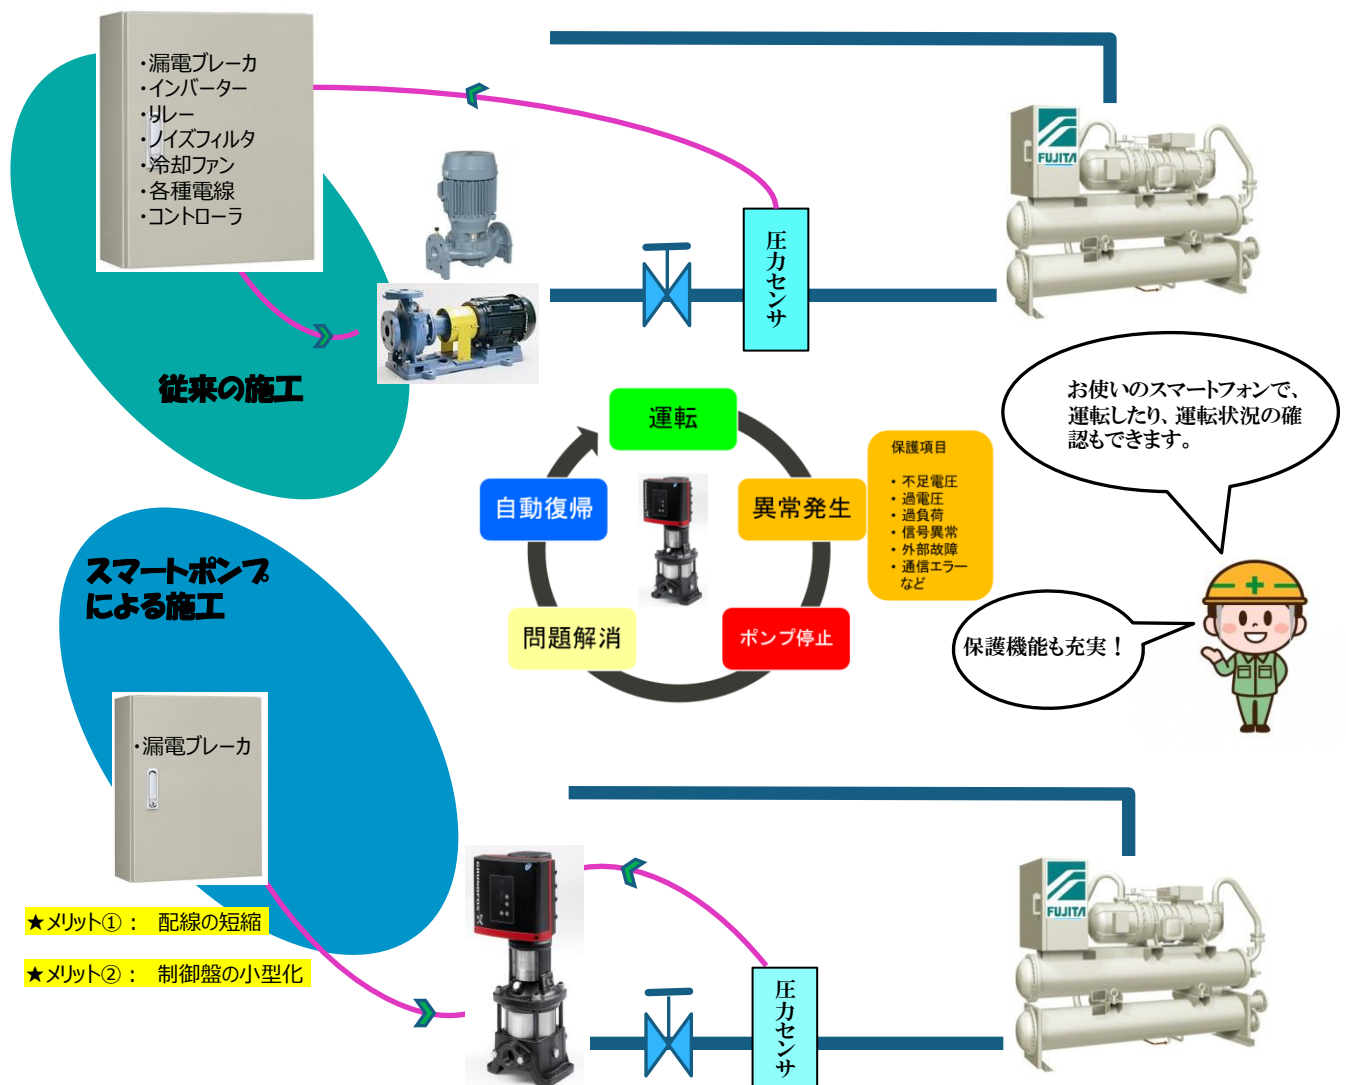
・漏電ブレーカ
・インバーター
・リレー
・ノイズフィルタ
・冷却ファン
・各種電線
・コントローラ

FUJITA

圧力センサ

従来の施工

運転

自動復帰

異常発生

問題解消

ポンプ停止

保護項目

・不足電圧
・過電圧
・過負荷
・信号異常
・外部故障
・通信エラー
など

お使いのスマートフォンで、運転したり、運転状況の確認もできます。

保護機能も充実！

スマートポンプによる施工

・漏電ブレーカ

★メリット①： 配線の短縮

★メリット②： 制御盤の小型化

FUJITA

圧力センサ